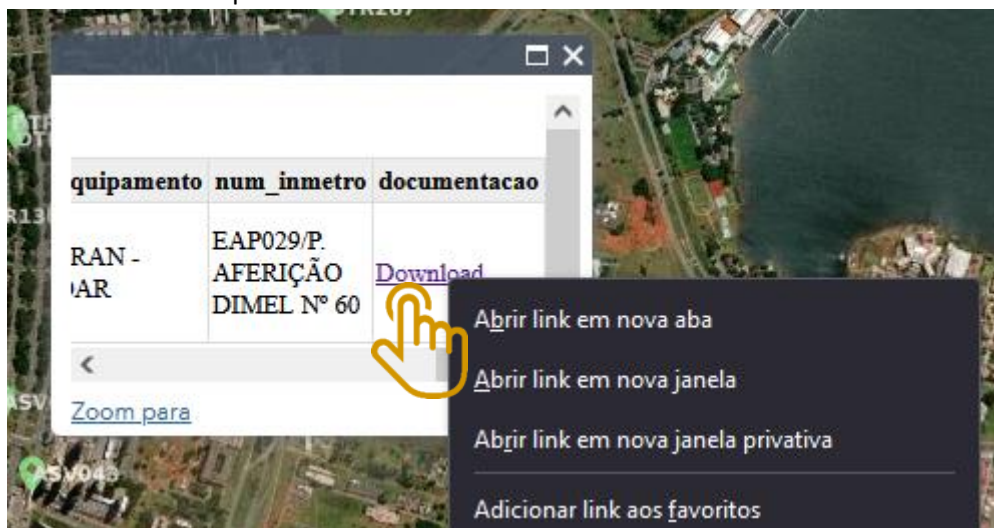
| quipamento | num_inmetro | documentacao |
|---|---|---|
| RAN - OAR | EAP029/P. AFERIÇÃO DIMEL Nº 60 | Download |

Zoom para

Abrir link em nova aba

Abrir link em nova janela

Abrir link em nova janela privativa

Adicionar link aos favoritos